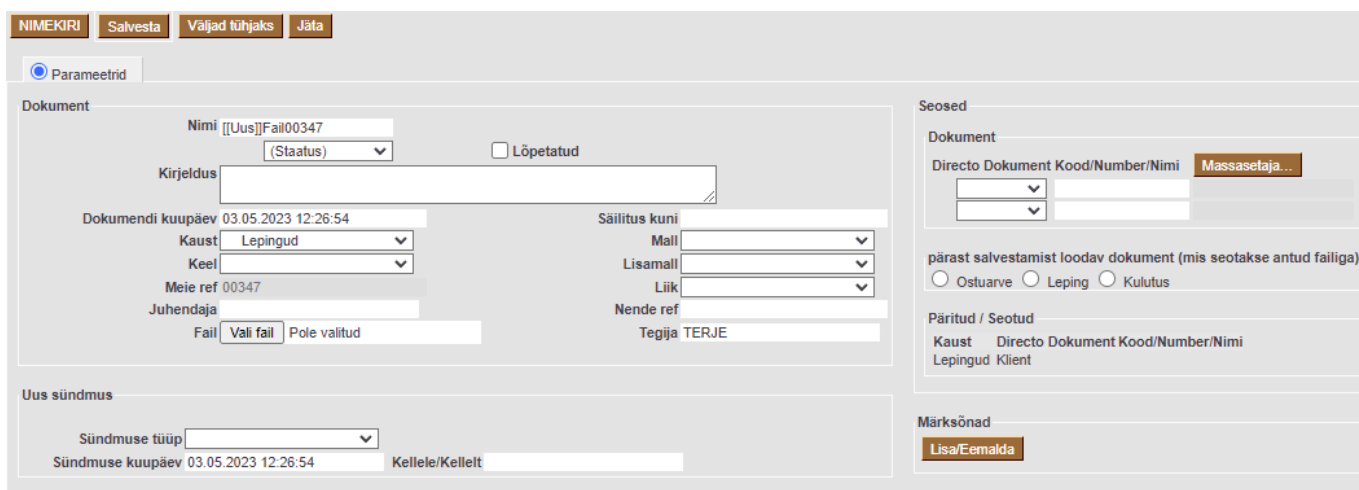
NIMEKIRI Salvesta Väljad tühjaks Jäta

Parameetrid

Dokument

Nimi [[Uus]]Fail00347
(Staatus)
Lõpetatud
Kirjeldus
Dokumendi kuupäev 03.05.2023 12:26:54
Säilitus kuni
Kaust Lepingud
Mall
Keel
Lisamall
Meie ref 00347
Liik
Juhendaja
Nende ref
Fail Vali fail Pole valitud
Tegija TERJE

Uus sündmus

Sündmuse tüüp
Sündmuse kuupäev 03.05.2023 12:26:54 Kellele/Kellelt

Seosed

Dokument

Directo Dokument Kood/Number/Nimi Massasetaja...

pärast salvestamist loodav dokument (mis seotakse antud failiga)
Ostuarve Leping Kulutus

Päritud / Seotud

Kaust Directo Dokument Kood/Number/Nimi
Lepingud Klient

Märksõnad

Lisa/Eemalda